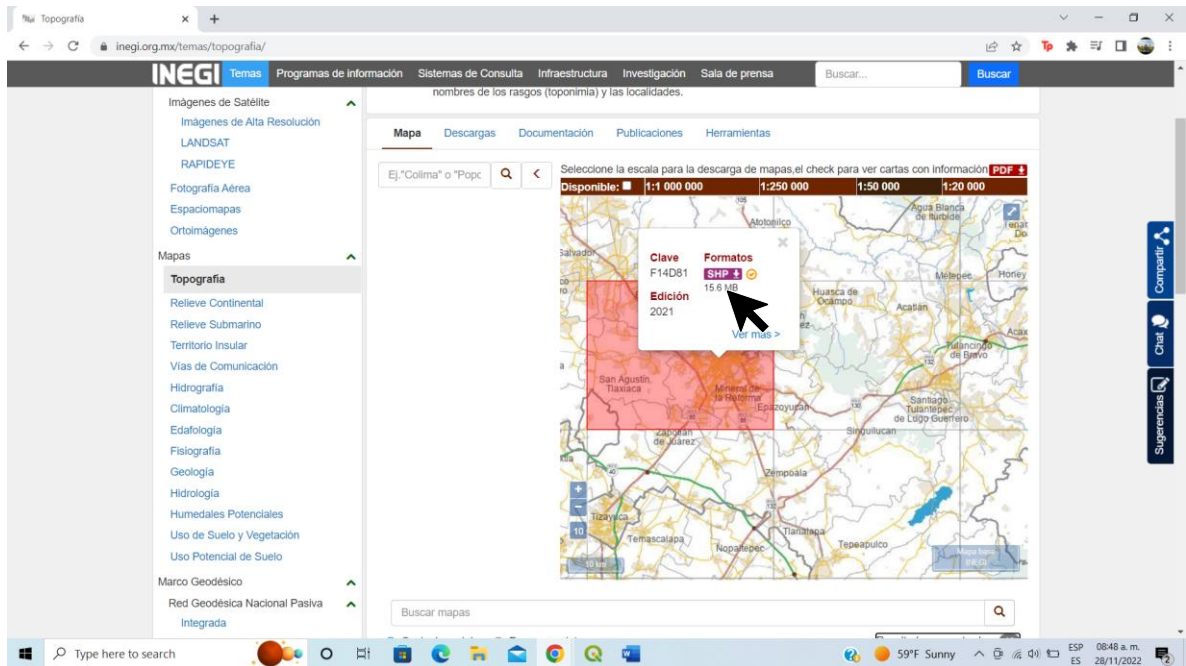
Topografía
inegi.org.mx/temas/topografia/
INEGI Temas Programas de información Sistemas de Consulta Infraestructura Investigación Sala de prensa Buscar... Buscar

Imágenes de Satélite
Imágenes de Alta Resolución
LANDSAT
RAPIDEYE
Fotografía Aérea
Espaciomapas
Ortoimágenes
Mapas
Topografía
Relieve Continental
Relieve Submarino
Territorio Insular
Vías de Comunicación
Hidrografía
Climatología
Edafología
Fisiografía
Geología
Hidrología
Humedales Potenciales
Uso de Suelo y Vegetación
Uso Potencial de Suelo
Marco Geodésico
Red Geodésica Nacional Pasiva
Integrada

nombres de los rasgos (toponimia) y las localidades.

Mapa Descargas Documentación Publicaciones Herramientas

Ej."Colima" o "Popc

Seleccione la escala para la descarga de mapas,el check para ver cartas con información PDF
Disponible: 1:1 000 000 1:250 000 1:50 000 1:20 000

Clave F14D81
Formatos SHP 15.6 MB
Edición 2021
Ver más >

Salvador Atotonilco Agua Blanca de Iturbide Metepec Honey Huasca de Ocampo Acatlán Tulancingo de Bravo Acax San Agustín Tlaxiaca Mineral de la Reforma Epazoyucan Santiago Tulantepec de Lugo Guerrero Singuilucan Zapotlán de Juárez Zempoala Tizayuca Tlanalapa Temascalapa Nopaltepec Tepeapulco 10 km Mapa base INEGI

Buscar mapas

Compartir Chat Sugerencias

Type here to search 59°F Sunny ESP ES 08:48 a. m. 28/11/2022